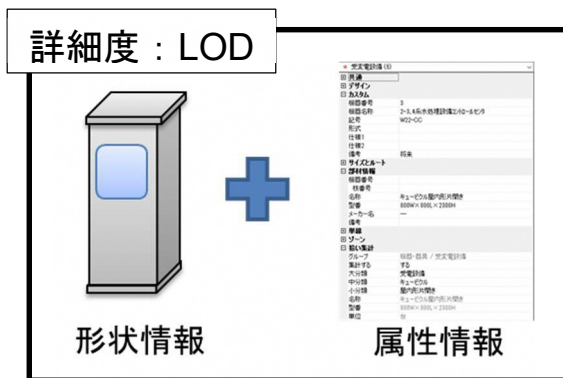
詳細度：LOD

形状情報

属性情報

受変電設備 (1)
共通
デザイン
カスタム
機器番号 3
機器名称 2-3,4系水処理設備エリロール盤
記号 W22-CC
形式
仕様1
仕様2
備考 将来
サイズとルート
部材情報
機器番号
枝番号
名称 キュービクル屋内形片開き
型番 800W×800L×2300H
メーカー名 ―
備考
準備
ゾーン
拾い集計
グループ 盤類・器具 / 受変電設備
集計する する
大分類 受電設備
中分類 キュービクル
小分類 屋内形片開き
名称 キュービクル屋内形片開き
型番 800W×800L×2300H
単位 台